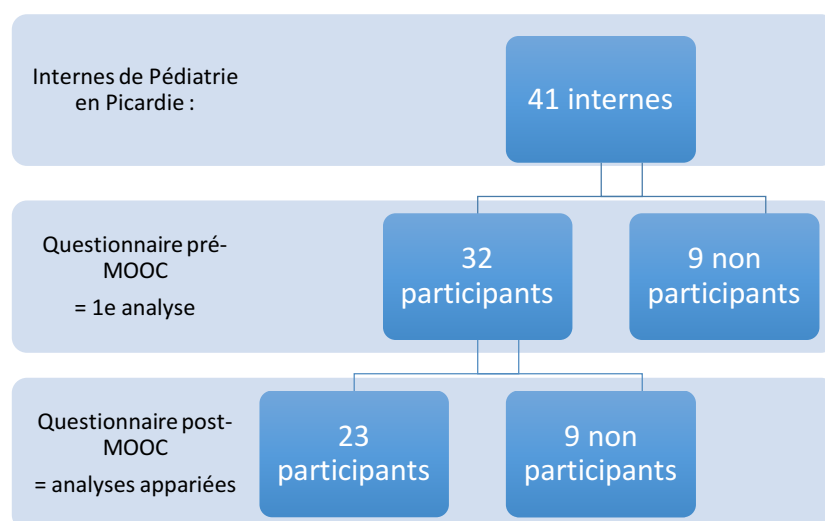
Internes de Pédiatrie en Picardie :

41 internes

Questionnaire pré-MOOC
= 1e analyse

32 participants

9 non participants

Questionnaire post-MOOC
= analyses appariées

23 participants

9 non participants